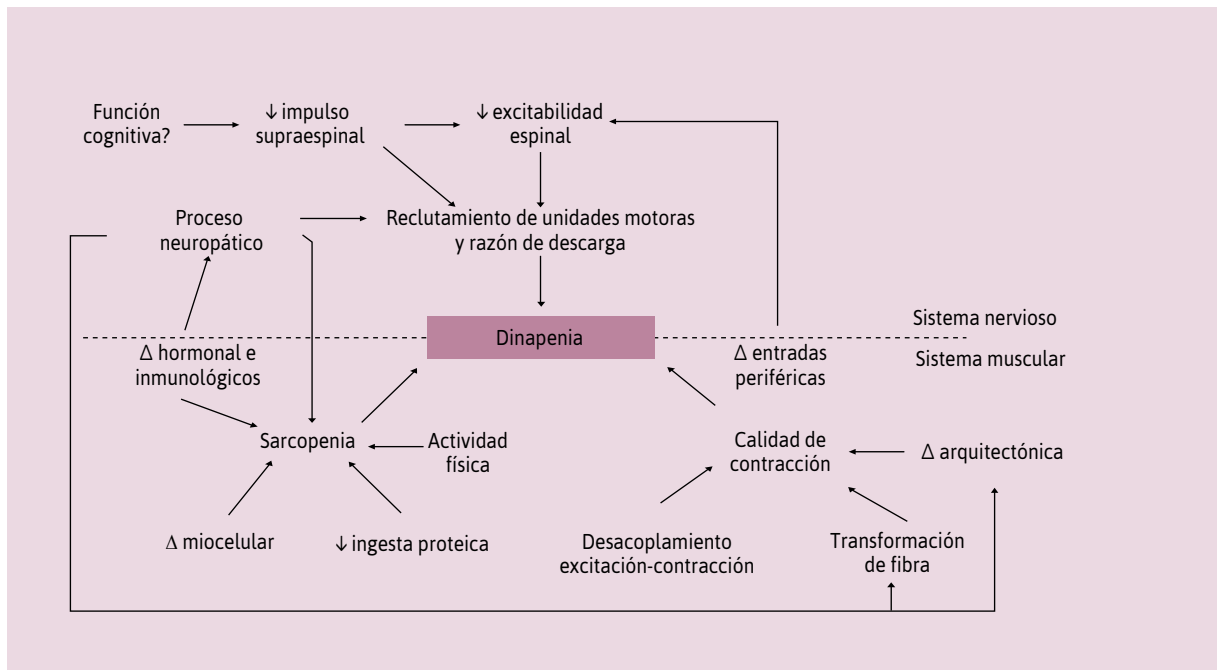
Función cognitiva?

$\downarrow$ impulso supraespinal

$\downarrow$ excitabilidad espinal

Proceso neuropático

Reclutamiento de unidades motoras y razón de descarga

Dinapenia

Sistema nervioso

Sistema muscular

$\Delta$ hormonal e inmunológicos

$\Delta$ entradas periféricas

Sarcopenia

Actividad física

Calidad de contracción

$\Delta$ arquitectónica

$\Delta$ miocelular

$\downarrow$ ingesta proteica

Desacoplamiento excitación-contracción

Transformación de fibra